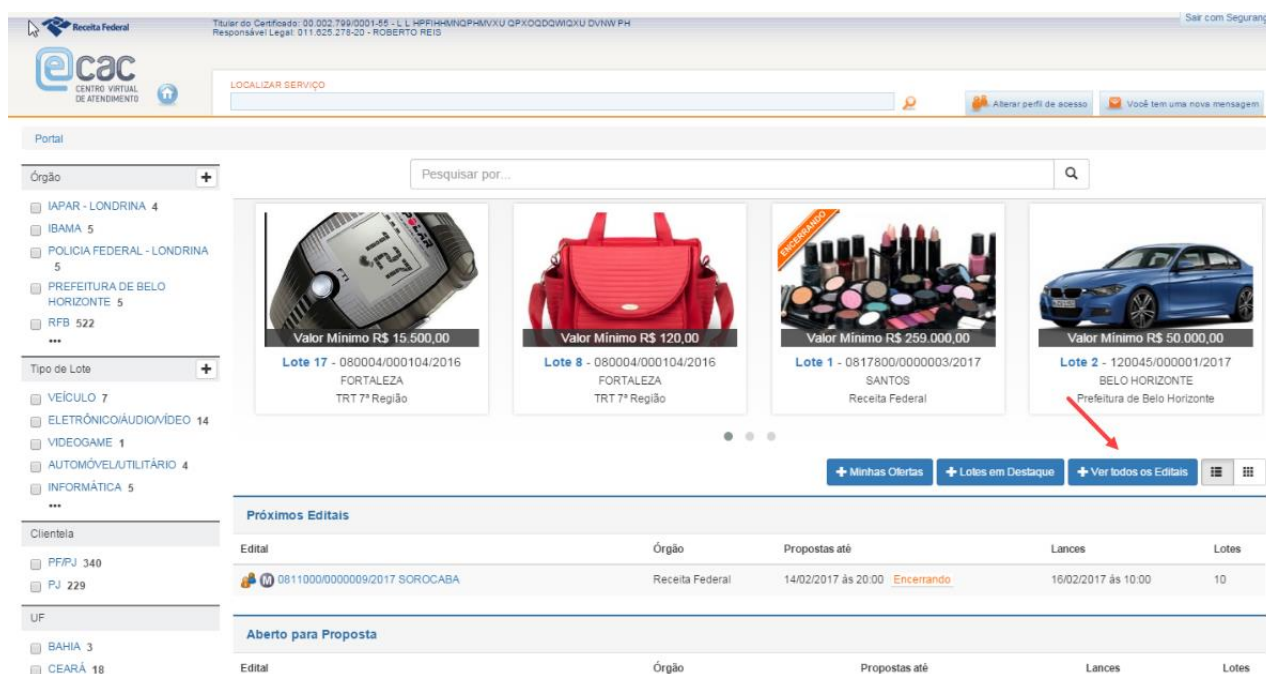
Receita Federal

Titular do Certificado: 00.002.799/0001-55 - L L HPFIHHMNQPHMVXU QPXOQDQWIQXU DVNW PH
Responsável Legal: 011.625.278-20 - ROBERTO REIS

Sair com Segurança

ecac
CENTRO VIRTUAL DE ATENDIMENTO

LOCALIZAR SERVIÇO

Alterar perfil de acesso

Você tem uma nova mensagem

Portal

Órgão

IAPAR - LONDRINA 4
IBAMA 5
POLICIA FEDERAL - LONDRINA 5
PREFEITURA DE BELO HORIZONTE 5
RFB 522
•••

Tipo de Lote

VEÍCULO 7
ELETRÔNICO/ÁUDIO/VÍDEO 14
VIDEOGAME 1
AUTOMÓVEL/UTILITÁRIO 4
INFORMÁTICA 5
•••

Clientela

PF/PJ 340
PJ 229

UF

BAHIA 3
CEARÁ 18

Pesquisar por...

Valor Mínimo R$ 15.500,00
Lote 17 - 080004/000104/2016
FORTALEZA
TRT 7ª Região

Valor Mínimo R$ 120,00
Lote 8 - 080004/000104/2016
FORTALEZA
TRT 7ª Região

ENCERRANDO
Valor Mínimo R$ 259.000,00
Lote 1 - 0817800/0000003/2017
SANTOS
Receita Federal

Valor Mínimo R$ 50.000,00
Lote 2 - 120045/000001/2017
BELO HORIZONTE
Prefeitura de Belo Horizonte

+ Minhas Ofertas
+ Lotes em Destaque
+ Ver todos os Editais

Próximos Editais

| Edital | Órgão | Propostas até | Lances | Lotes |
|---|---|---|---|---|
| 0811000/0000009/2017 SOROCABA | Receita Federal | 14/02/2017 às 20:00 Encerrando | 16/02/2017 às 10:00 | 10 |

Aberto para Proposta

| Edital | Órgão | Propostas até | Lances | Lotes |
|---|---|---|---|---|